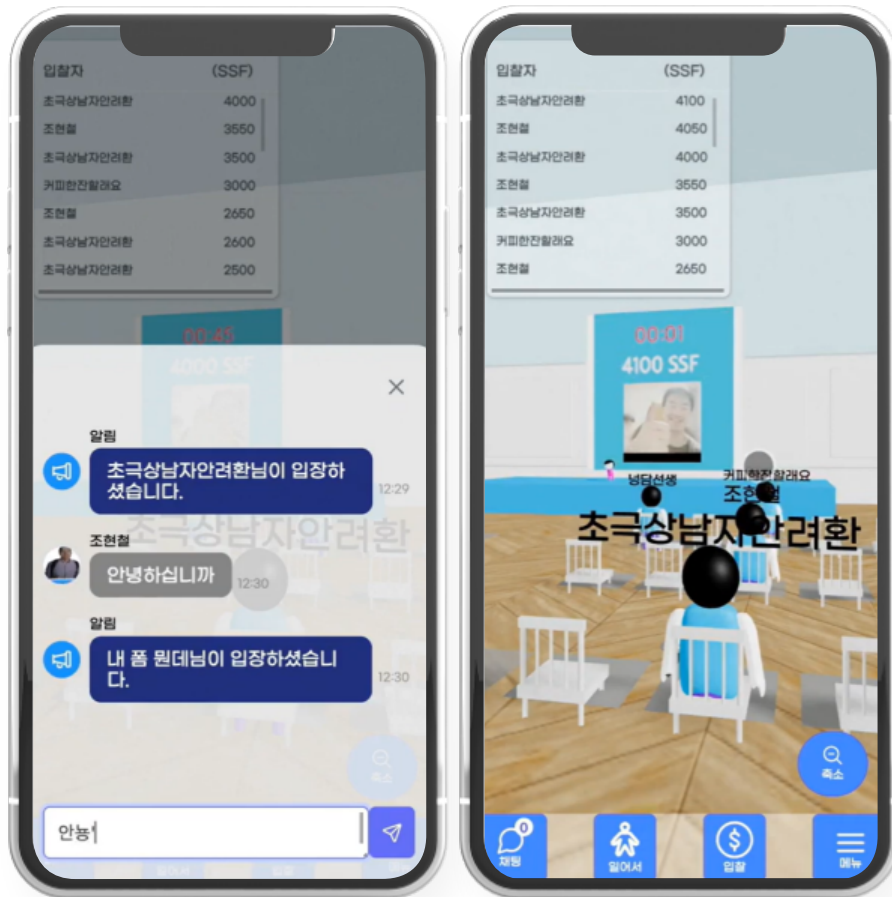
입찰자 (SSF)

| 입찰자 | (SSF) |
|---|---|
| 초극상남자안려환 | 4000 |
| 조현철 | 3550 |
| 초극상남자안려환 | 3500 |
| 커피한잔할래요 | 3000 |
| 조현철 | 2650 |
| 초극상남자안려환 | 2600 |
| 초극상남자안려환 | 2500 |

00:45
4000 SSF

알림
초극상남자안려환님이 입장하셨습니다.
12:29

초극상남자안려환

조현철
안녕하십니까
12:30

알림
내 폼 뭔데님이 입장하셨습니다.
12:30

축소

안뇽

| 입찰자 | (SSF) |
|---|---|
| 초극상남자안려환 | 4100 |
| 조현철 | 4050 |
| 초극상남자안려환 | 4000 |
| 조현철 | 3550 |
| 초극상남자안려환 | 3500 |
| 커피한잔할래요 | 3000 |
| 조현철 | 2650 |

00:01
4100 SSF

넝담선생
커피한잔할래요
조현철
초극상남자안려환

축소

0
채팅
일어서
입찰
메뉴